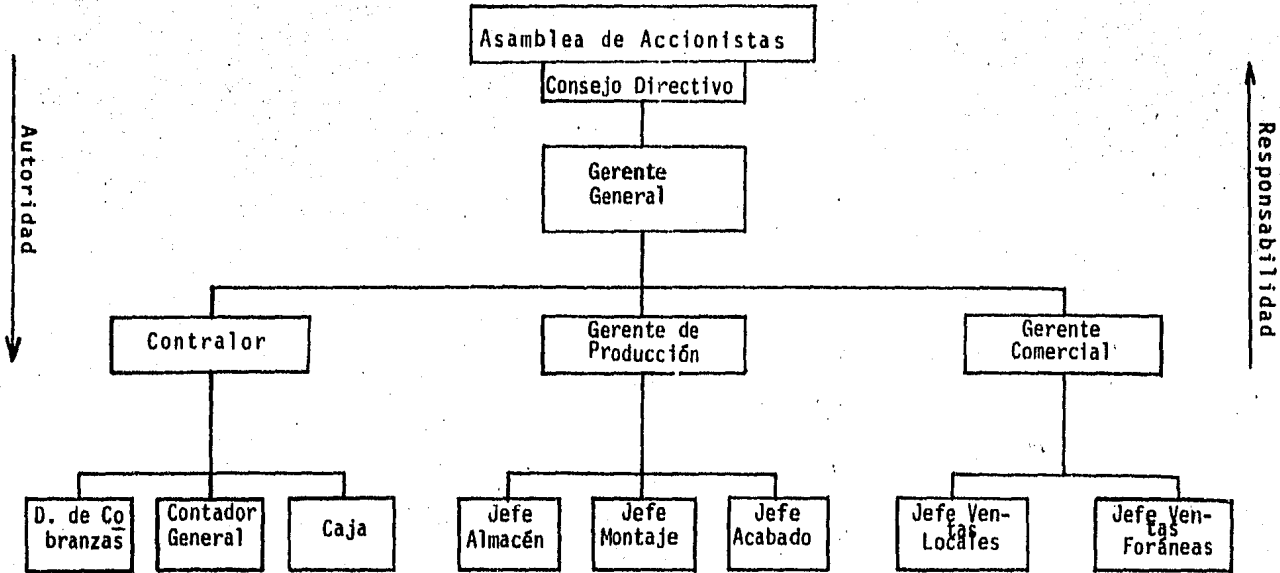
Autoridad

Asamblea de Accionistas

Consejo Directivo

Gerente General

Responsabilidad

Contralor

Gerente de Producción

Gerente Comercial

D. de Cobranzas

Contador General

Caja

Jefe Almacén

Jefe Montaje

Jefe Acabado

Jefe Ventas Locales

Jefe Ventas Foráneas